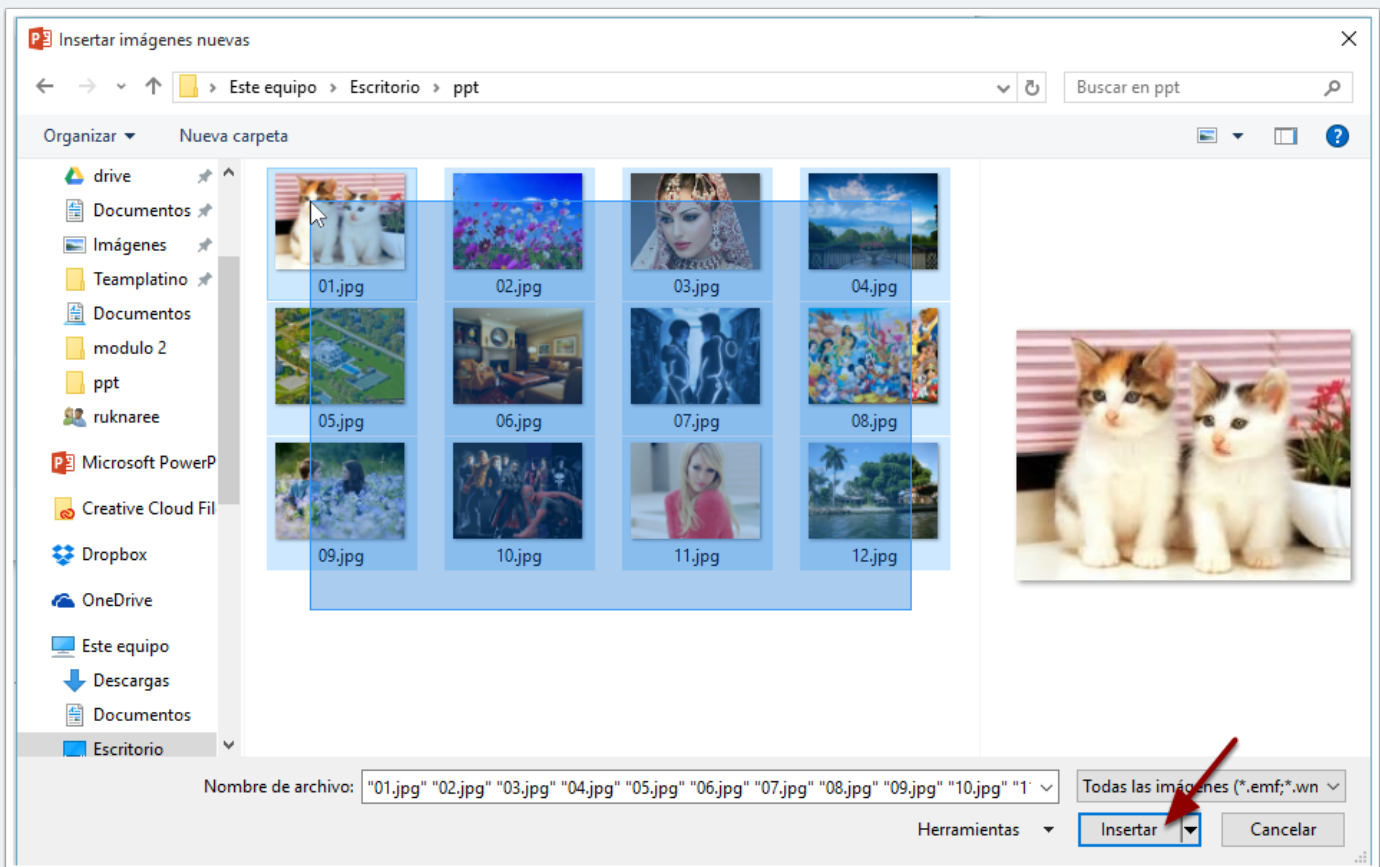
Insertar imágenes nuevas

Este equipo > Escritorio > ppt

Buscar en ppt

Organizar ▾ Nueva carpeta

drive
Documentos
Imágenes
Teamplatino
Documentos
modulo 2
ppt
ruknaree
Microsoft PowerP
Creative Cloud Fil
Dropbox
OneDrive
Este equipo
Descargas
Documentos
Escritorio

01.jpg
02.jpg
03.jpg
04.jpg
05.jpg
06.jpg
07.jpg
08.jpg
09.jpg
10.jpg
11.jpg
12.jpg

Nombre de archivo: "01.jpg" "02.jpg" "03.jpg" "04.jpg" "05.jpg" "06.jpg" "07.jpg" "08.jpg" "09.jpg" "10.jpg" "1

Todas las imágenes (*.emf;*.wn

Herramientas ▾

Insertar

Cancelar